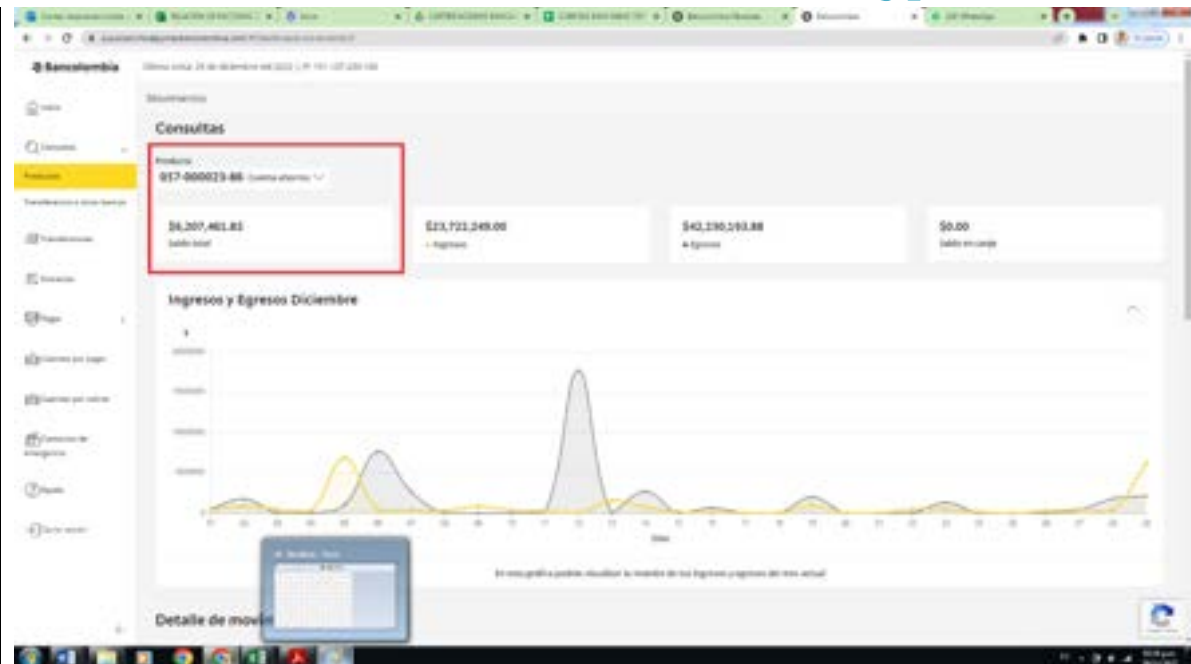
Bancolombia

Movimientos

Consultas

Producto
057-000023-86 Cuenta ahorros

$6,207,461.83
Saldo total

$23,722,249.00
Ingresos

$42,230,193.88
Egresos

$0.00
Saldo en canje

Ingresos y Egresos Diciembre

Días

En esta gráfica podrás visualizar tu resumen de tus ingresos y egresos del mes actual

Detalle de movi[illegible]

Inicio

Consultas

Productos

Transferencias

Pagos

Ayuda

Cerrar sesión